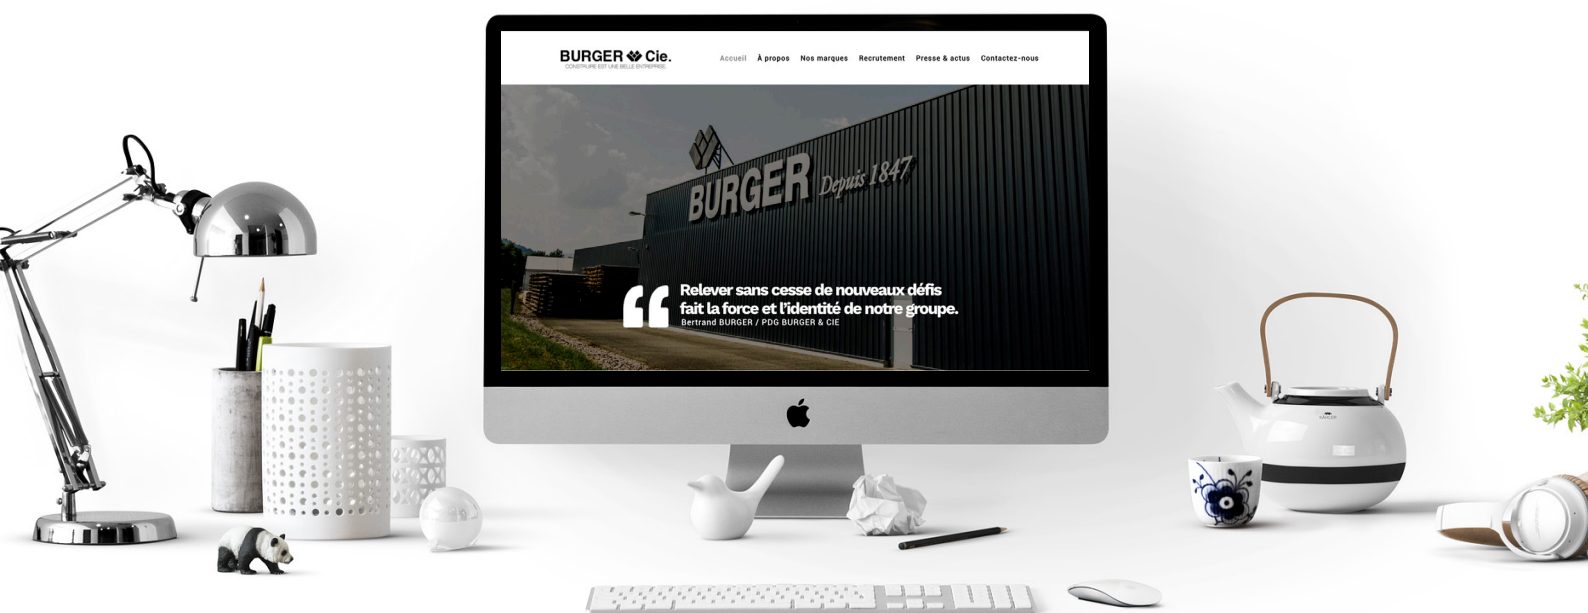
BURGER & Cie.
CONSTRUIRE EST UNE BELLE ENTREPRISE

Accueil À propos Nos marques Recrutement Presse & actus Contactez-nous

BURGER Depuis 1847

“ Relever sans cesse de nouveaux défis fait la force et l'identité de notre groupe.
Bertrand BURGER / PDG BURGER & CIE

KÄHLER